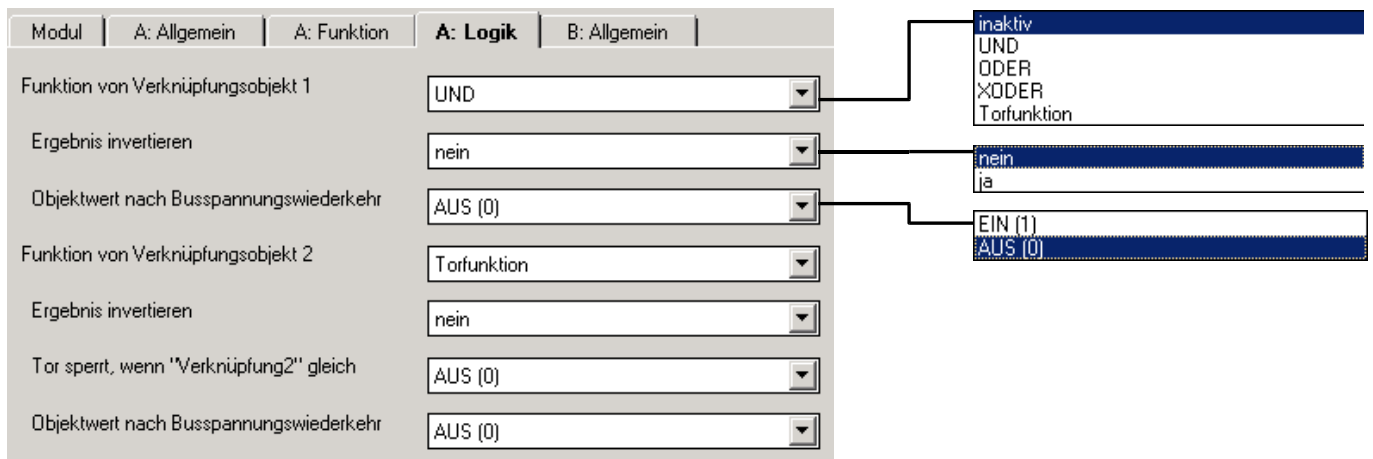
Modul | A: Allgemein | A: Funktion | A: Logik | B: Allgemein

Funktion von Verknüpfungsobjekt 1 — UND

Ergebnis invertieren — nein

Objektwert nach Busspannungswiederkehr — AUS (0)

Funktion von Verknüpfungsobjekt 2 — Torfunktion

Ergebnis invertieren — nein

Tor sperrt, wenn "Verknüpfung2" gleich — AUS (0)

Objektwert nach Busspannungswiederkehr — AUS (0)

inaktiv
UND
ODER
XODER
Torfunktion

nein
ja

EIN (1)
AUS (0)